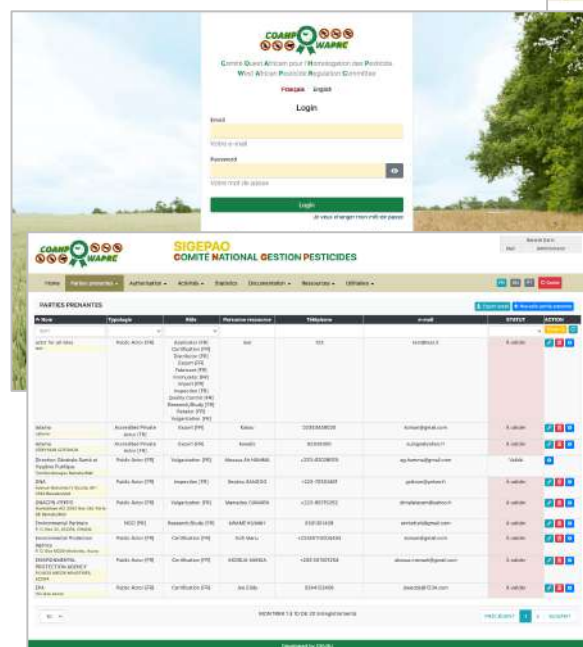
COAHP WAPRC

Comité Ouest Africain pour l'Homologation des Pesticides
West African Pesticide Regulation Committee

Français English

Login

Email

Votre e-mail

Password

Votre mot de passe

Login

Je veux changer mon mot de passe

COAHP WAPRC

SIGEPAO
COMITÉ NATIONAL GESTION PESTICIDES

Home Parties prenantes Autorisation Activités Statistics Documentation Ressources Utilitaires

PARTIES PRENANTES

| Nom | Typologie | Rôle | Personne ressource | Téléphone | e-mail | STATUT | ACTION |
|---|---|---|---|---|---|---|---|
| actor for all roles | Public Actor (FR) | Applicator (FR) Certification (FR) Distributor (FR) Export (FR) Fabricant (FR) Formulator (FR) Import (FR) Inspection (FR) Quality Control (FR) Research/Study (FR) Retailer (FR) Vulgarisation (FR) | test | 555 | | À valider | |
| adama | Accredited Private Actor (FR) | Export (FR) | Keitan | | | À valider | |
| adama | Accredited Private Actor (FR) | Export (FR) | Keneth | | | À valider | |
| Direction Générale Santé et Hygiène Publique | Public Actor (FR) | Vulgarisation (FR) | Moussa ZA HAMMA | | | Validé | |
| DNA | Public Actor (FR) | Inspection (FR) | Seydou SAGADO | | | À valider | |
| DNACPV (FR/ED) | Public Actor (FR) | Vulgarisation (FR) | Mamadou TANARA | | | À valider | |
| Environmental Partners | NGO (FR) | Research/Study (FR) | | | | À valider | |
| Environmental Protection Agency | Public Actor (FR) | Certification (FR) | Kofi Manu | | | À valider | |
| ENVIRONMENTAL PROTECTION AGENCY | Public Actor (FR) | Certification (FR) | | | | À valider | |
| EPA | Public Actor (FR) | Certification (FR) | Joe Eddy | | | À valider | |

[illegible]

PRÉCÉDENT 1 2 SUIVANT